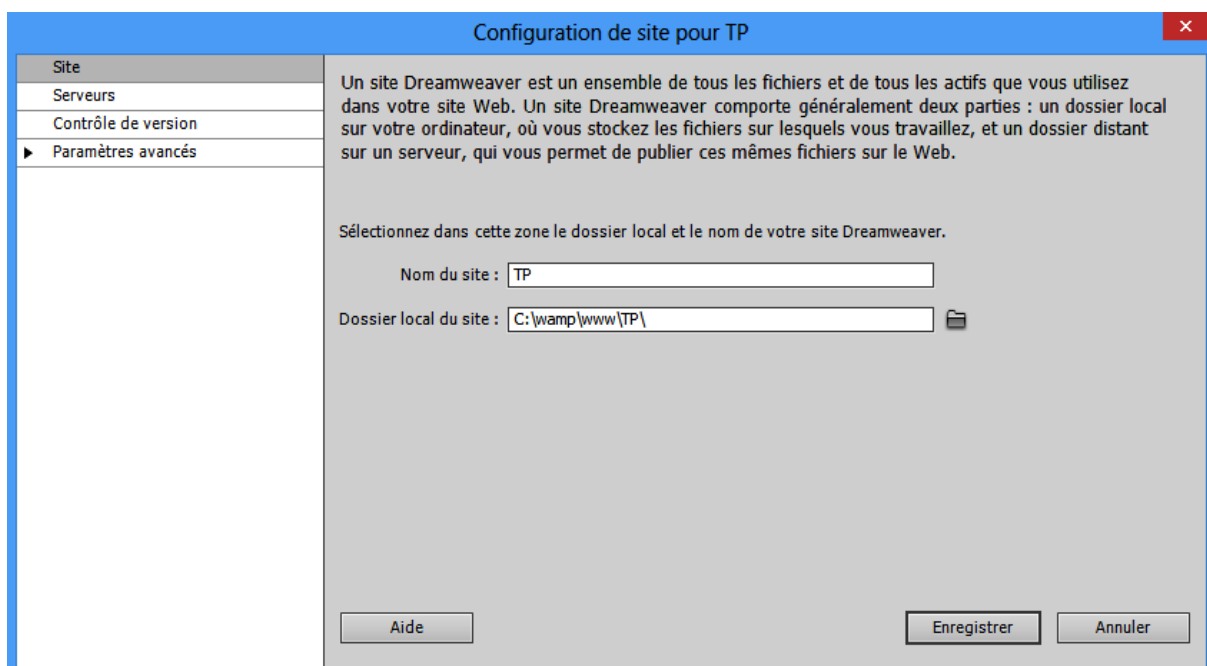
Configuration de site pour TP

Site
Serveurs
Contrôle de version
Paramètres avancés

Un site Dreamweaver est un ensemble de tous les fichiers et de tous les actifs que vous utilisez dans votre site Web. Un site Dreamweaver comporte généralement deux parties : un dossier local sur votre ordinateur, où vous stockez les fichiers sur lesquels vous travaillez, et un dossier distant sur un serveur, qui vous permet de publier ces mêmes fichiers sur le Web.

Sélectionnez dans cette zone le dossier local et le nom de votre site Dreamweaver.

Nom du site : TP

Dossier local du site : C:\wamp\www\TP\

Aide

Enregistrer

Annuler